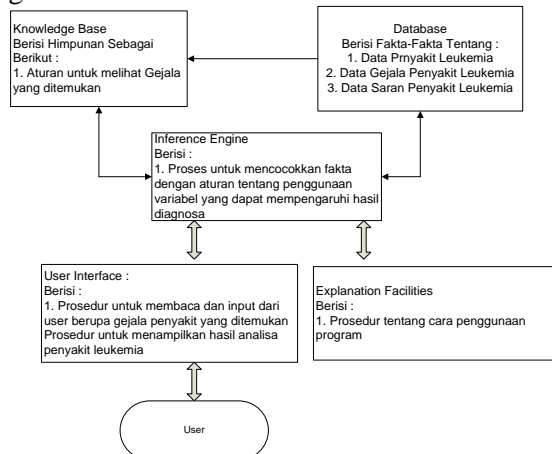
Knowledge Base
Berisi Himpunan Sebagai Berikut :
1. Aturan untuk melihat Gejala yang ditemukan

Database
Berisi Fakta-Fakta Tentang :
1. Data Pnyakit Leukemia
2. Data Gejala Penyakit Leukemia
3. Data Saran Penyakit Leukemia

Inference Engine
Berisi :
1. Proses untuk mencocokkan fakta dengan aturan tentang penggunaan variabel yang dapat mempengaruhi hasil diagnosa

User Interface :
Berisi :
1. Prosedur untuk membaca dan input dari user berupa gejala penyakit yang ditemukan
Prosedur untuk menampilkan hasil analisa penyakit leukemia

Explanation Facilities
Berisi :
1. Prosedur tentang cara penggunaan program

User